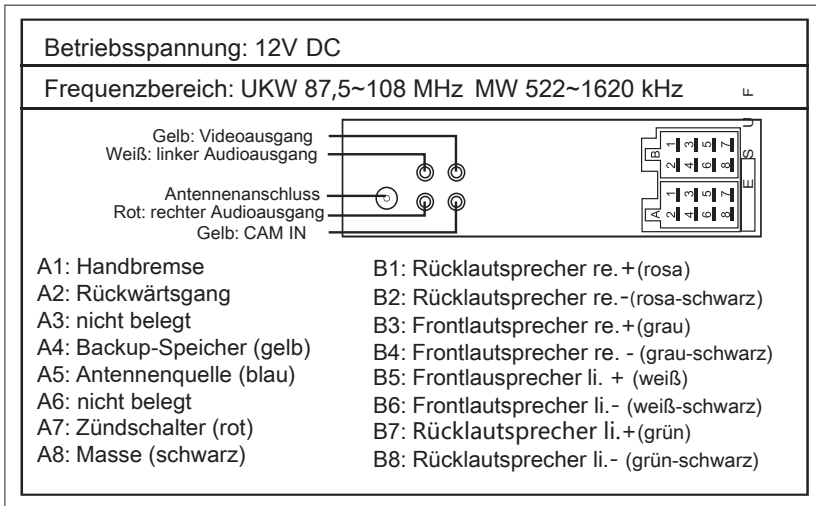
Betriebsspannung: 12V DC

Frequenzbereich: UKW 87,5~108 MHz MW 522~1620 kHz

Gelb: Videoausgang
Weiß: linker Audioausgang
Antennenanschluss
Rot: rechter Audioausgang
Gelb: CAM IN

F U S E

B 1 3 5 7
2 4 6 8

A 1 3 5 7
2 4 6 8

A1: Handbremse
A2: Rückwärtsgang
A3: nicht belegt
A4: Backup-Speicher (gelb)
A5: Antennenquelle (blau)
A6: nicht belegt
A7: Zündschalter (rot)
A8: Masse (schwarz)

B1: Rücklautsprecher re.+(rosa)
B2: Rücklautsprecher re.-(rosa-schwarz)
B3: Frontlautsprecher re.+(grau)
B4: Frontlautsprecher re. - (grau-schwarz)
B5: Frontlausprecher li. + (weiß)
B6: Frontlautsprecher li.- (weiß-schwarz)
B7: Rücklautsprecher li.+(grün)
B8: Rücklautsprecher li.- (grün-schwarz)